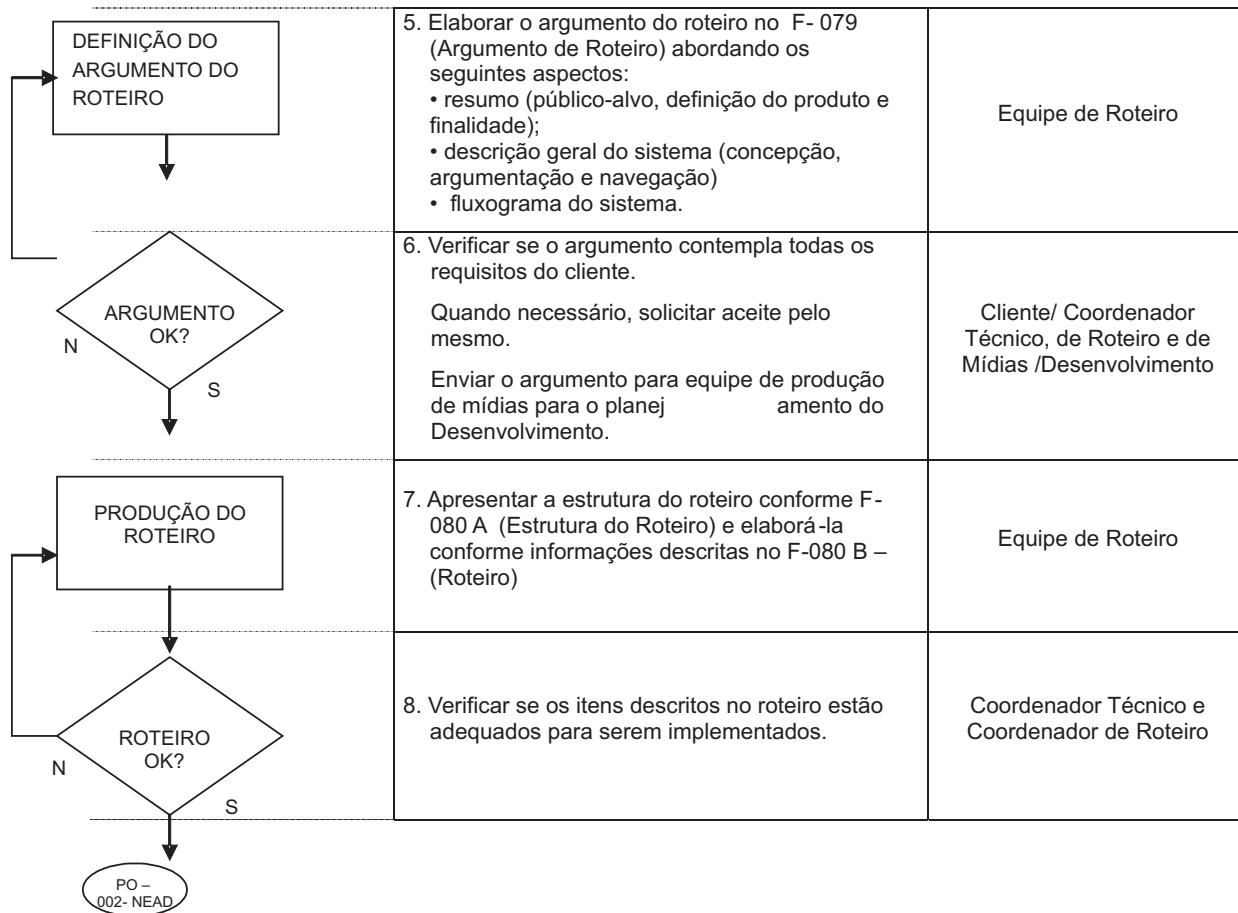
DEFINIÇÃO DO ARGUMENTO DO ROTEIRO

5. Elaborar o argumento do roteiro no F- 079 (Argumento de Roteiro) abordando os seguintes aspectos:
• resumo (público-alvo, definição do produto e finalidade);
• descrição geral do sistema (concepção, argumentação e navegação)
• fluxograma do sistema.

Equipe de Roteiro

ARGUMENTO OK?

N

S

6. Verificar se o argumento contempla todas os requisitos do cliente.

Quando necessário, solicitar aceite pelo mesmo.

Enviar o argumento para equipe de produção de mídias para o planej amento do Desenvolvimento.

Cliente/ Coordenador Técnico, de Roteiro e de Mídias /Desenvolvimento

PRODUÇÃO DO ROTEIRO

7. Apresentar a estrutura do roteiro conforme F-080 A (Estrutura do Roteiro) e elaborá-la conforme informações descritas no F-080 B – (Roteiro)

Equipe de Roteiro

ROTEIRO OK?

N

S

8. Verificar se os itens descritos no roteiro estão adequados para serem implementados.

Coordenador Técnico e Coordenador de Roteiro

PO – 002- NEAD